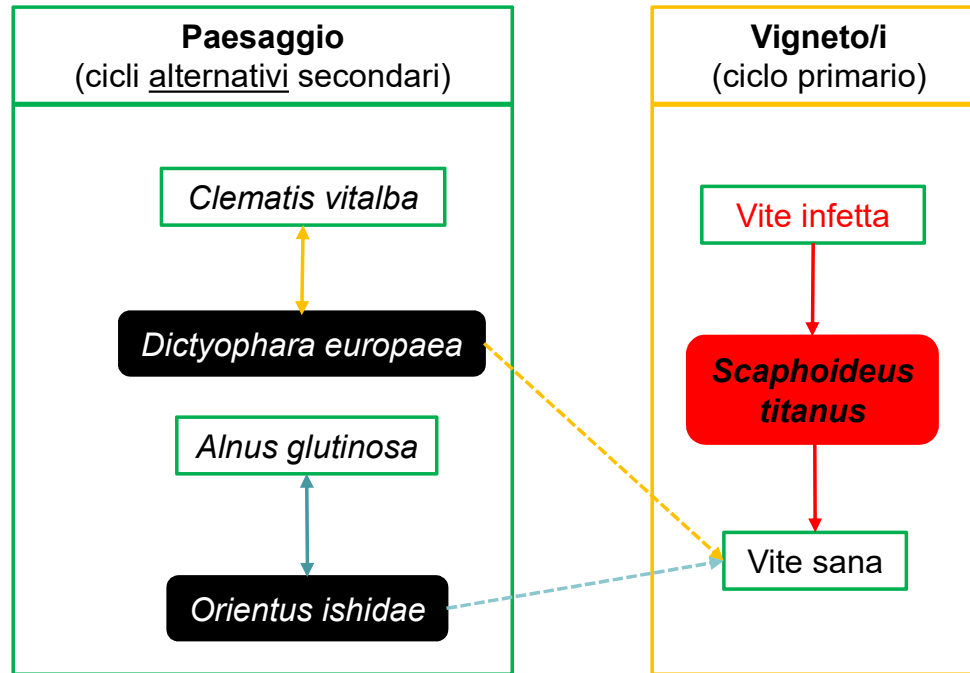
**Paesaggio**
(cicli alternativi secondari)

*Clematis vitalba*

*Dictyophara europaea*

*Alnus glutinosa*

*Orientus ishidae*

**Vigneto/i**
(ciclo primario)

Vite infetta

***Scaphoideus titanus***

Vite sana